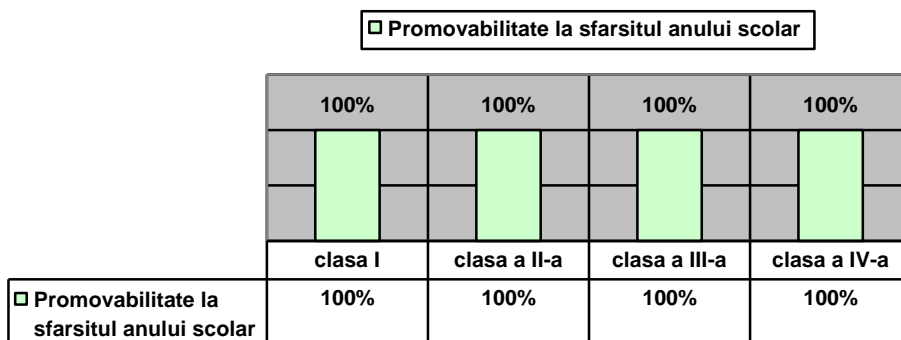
Promovabilitate la sfarsitul anului scolar

100% 100% 100% 100%

| | clasa I | clasa a II-a | clasa a III-a | clasa a IV-a |
|---|---|---|---|---|
| Promovabilitate la sfarsitul anului scolar | 100% | 100% | 100% | 100% |